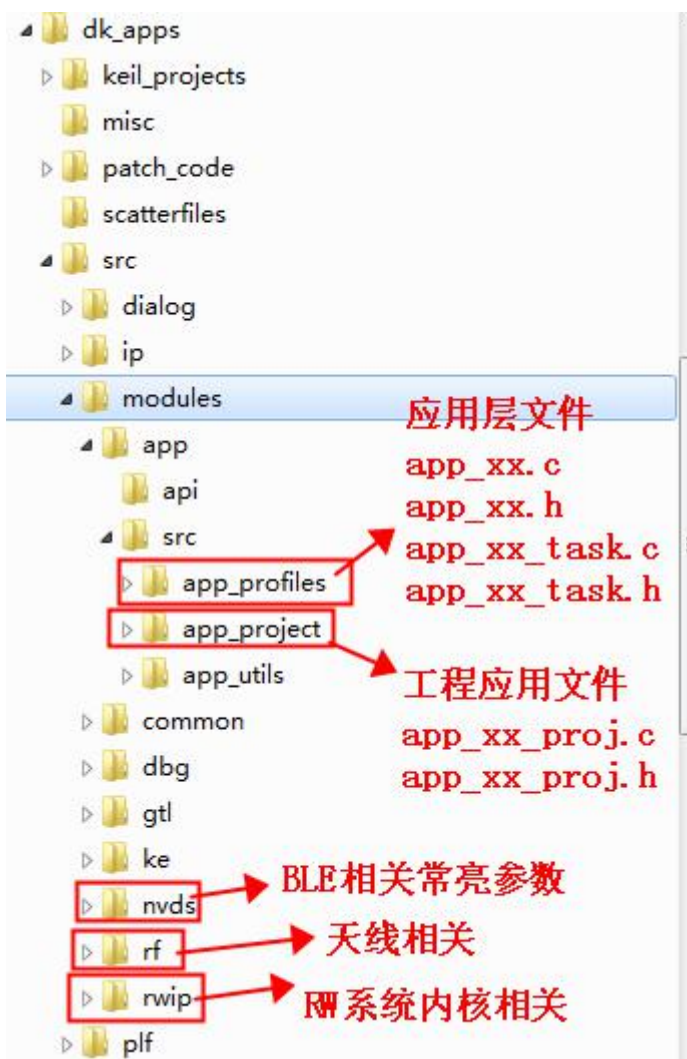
dk_apps
keil_projects
misc
patch_code
scatterfiles
src
dialog
ip
modules
app
api
src
app_profiles
app_project
app_utils
common
dbg
gtl
ke
nvds
rf
rwip
plf

应用层文件
app_xx.c
app_xx.h
app_xx_task.c
app_xx_task.h

工程应用文件
app_xx_proj.c
app_xx_proj.h

BLE相关常亮参数

天线相关

RW系统内核相关